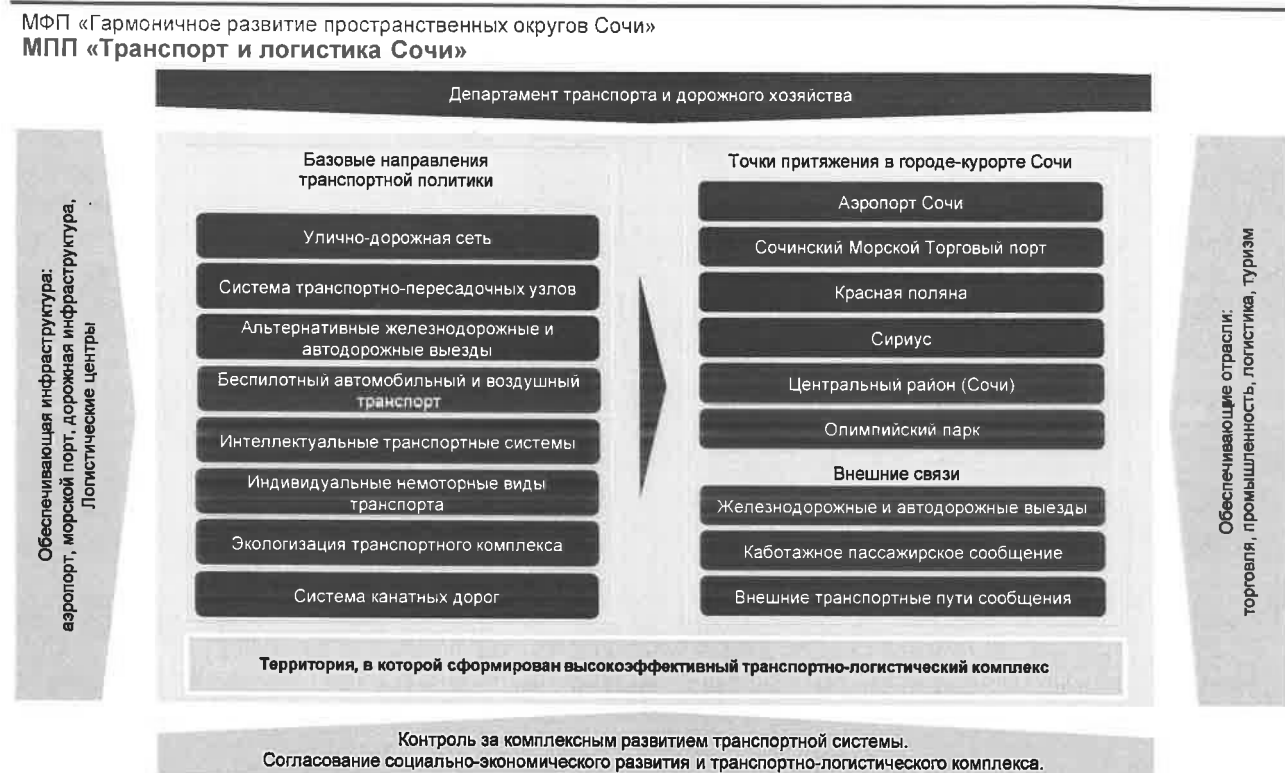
МФП «Гармоничное развитие пространственных округов Сочи»
МПП «Транспорт и логистика Сочи»

Департамент транспорта и дорожного хозяйства

Обеспечивающая инфраструктура: аэропорт, морской порт, дорожная инфраструктура, Логистические центры

Базовые направления транспортной политики

Улично-дорожная сеть

Система транспортно-пересадочных узлов

Альтернативные железнодорожные и автодорожные выезды

Беспилотный автомобильный и воздушный транспорт

Интеллектуальные транспортные системы

Индивидуальные немоторные виды транспорта

Экологизация транспортного комплекса

Система канатных дорог

Точки притяжения в городе-курорте Сочи

Аэропорт Сочи

Сочинский Морской Торговый порт

Красная поляна

Сириус

Центральный район (Сочи)

Олимпийский парк

Внешние связи

Железнодорожные и автодорожные выезды

Каботажное пассажирское сообщение

Внешние транспортные пути сообщения

Обеспечивающие отрасли: торговля, промышленность, логистика, туризм

Территория, в которой сформирован высокоэффективный транспортно-логистический комплекс

Контроль за комплексным развитием транспортной системы.
Согласование социально-экономического развития и транспортно-логистического комплекса.